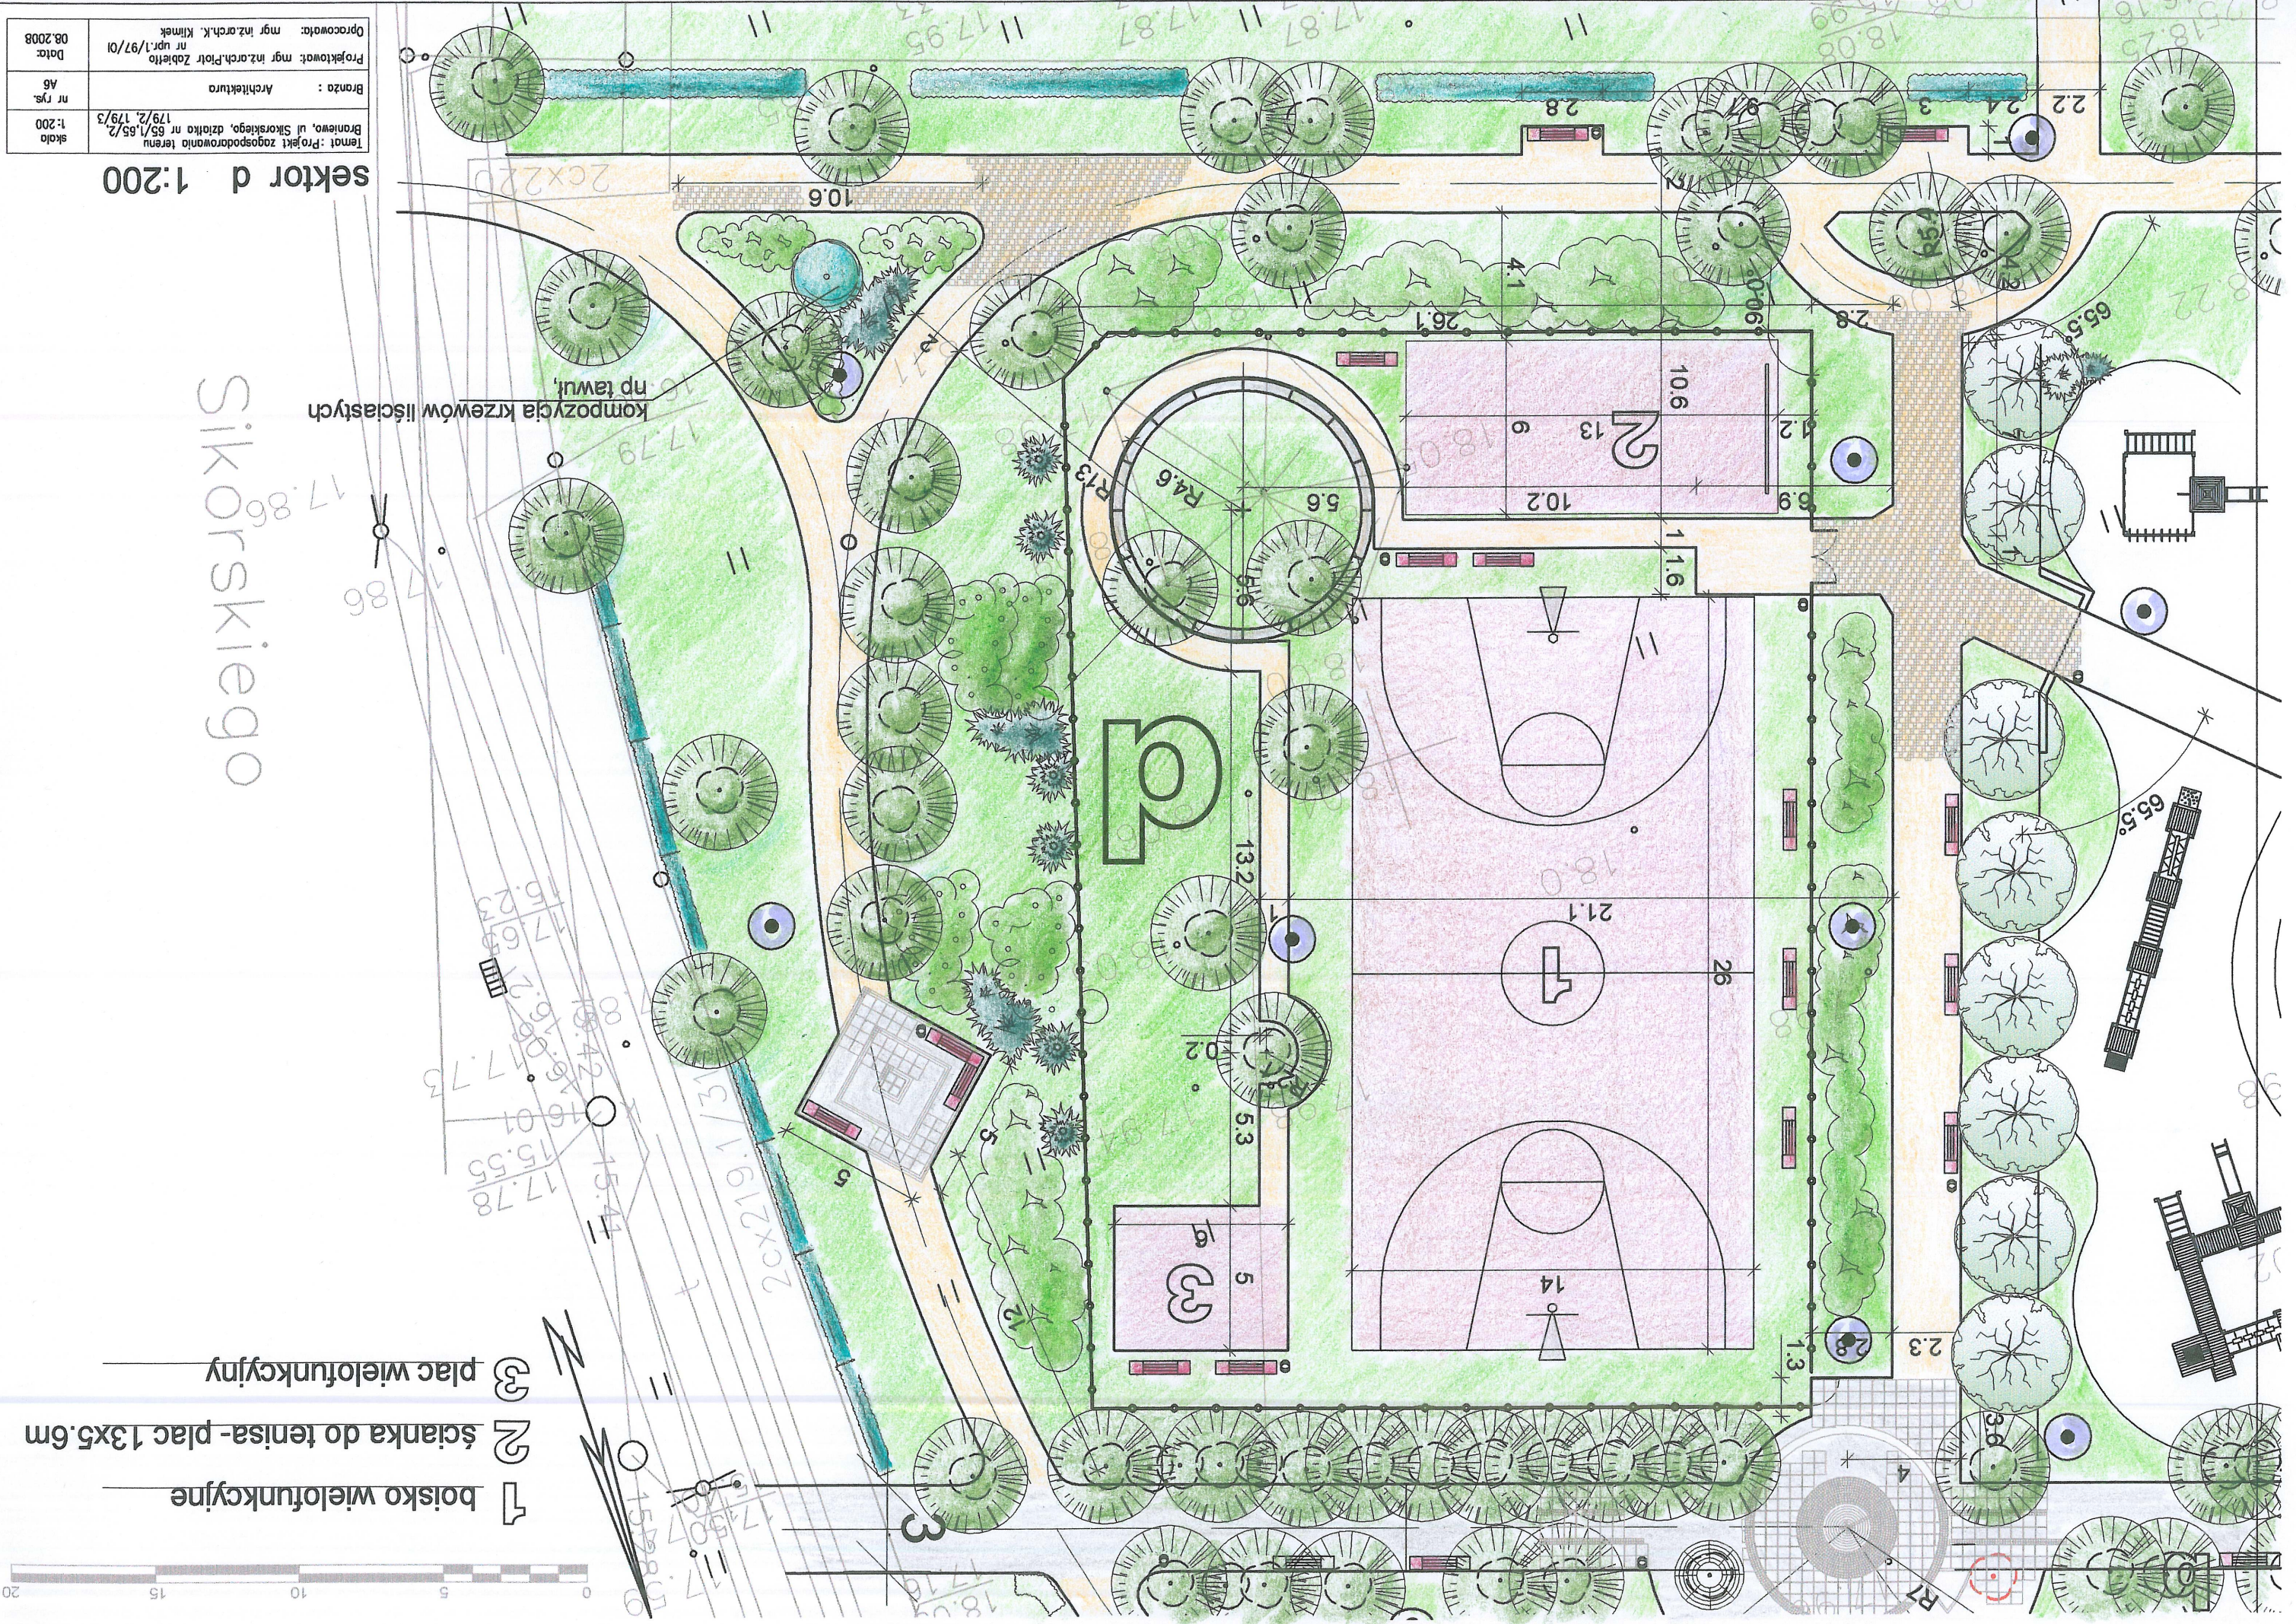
sektor d 1:200

Temat: Projekt zagospodarowania terenu Braniewo, ul Sikorskiego, działka nr 65/1,65/2, 179/2, 179/3
skala 1:200
Branża: Architektura
nr rys. A6
Projektował: mgr inż.arch.Piotr Zabiełło nr upr.1/97/Ol
Opracowała: mgr inż.arch.K. Klimek
Data: 08.2008

Sikorskiego

kompozycja krzewów liściastych np tawuł,

d

1 boisko wielofunkcyjne
2 ścianka do tenisa - plac 13x5.6m
3 plac wielofunkcyjny

10.6
26.1
10.6
13
9
10.2
1.2
5.9
5.6
R4.6
R13
1.6
4.1
2.8
2.4
2.2
3
21.1
26
14
13.2
5.3
0.2
5
2.3
1.3
3.6
65.5
4
R7
12
15
10
5
0
20
3
2
1
2
3
1